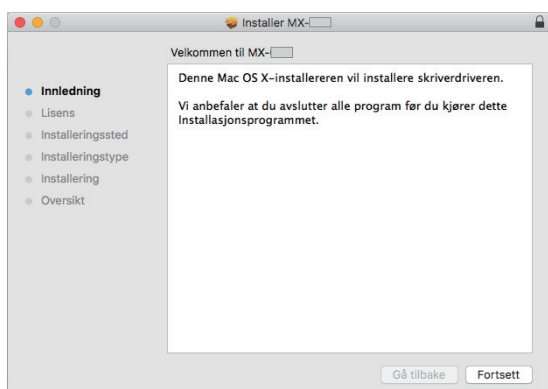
Installer MX-

Velkommen til MX-

Innledning
Lisens
Installeringssted
Installeringstype
Installering
Oversikt

Denne Mac OS X-installereren vil installere skriverdriveren.

Vi anbefaler at du avslutter alle program før du kjører dette Installasjonsprogrammet.

Gå tilbake
Fortsett